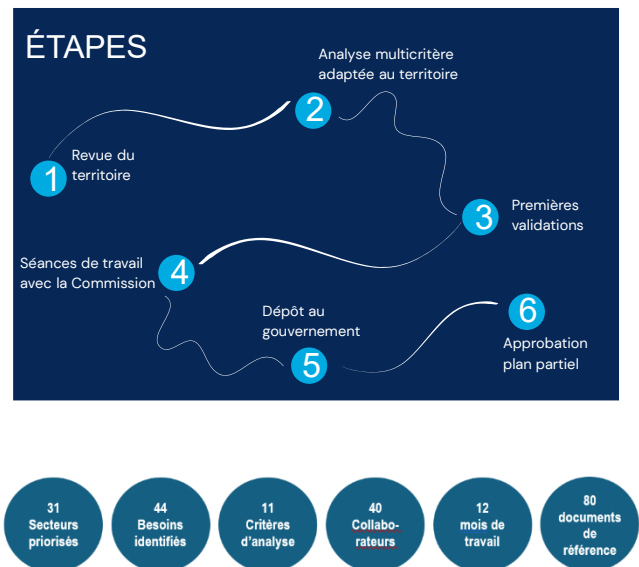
ÉTAPES

2 Analyse multicritère adaptée au territoire

1 Revue du territoire

3 Premières validations

Séances de travail avec la Commission 4

Dépôt au gouvernement 5

6 Approbation plan partiel

31 Secteurs priorisés

44 Besoins identifiés

11 Critères d'analyse

40 Collaborateurs

12 mois de travail

80 documents de référence